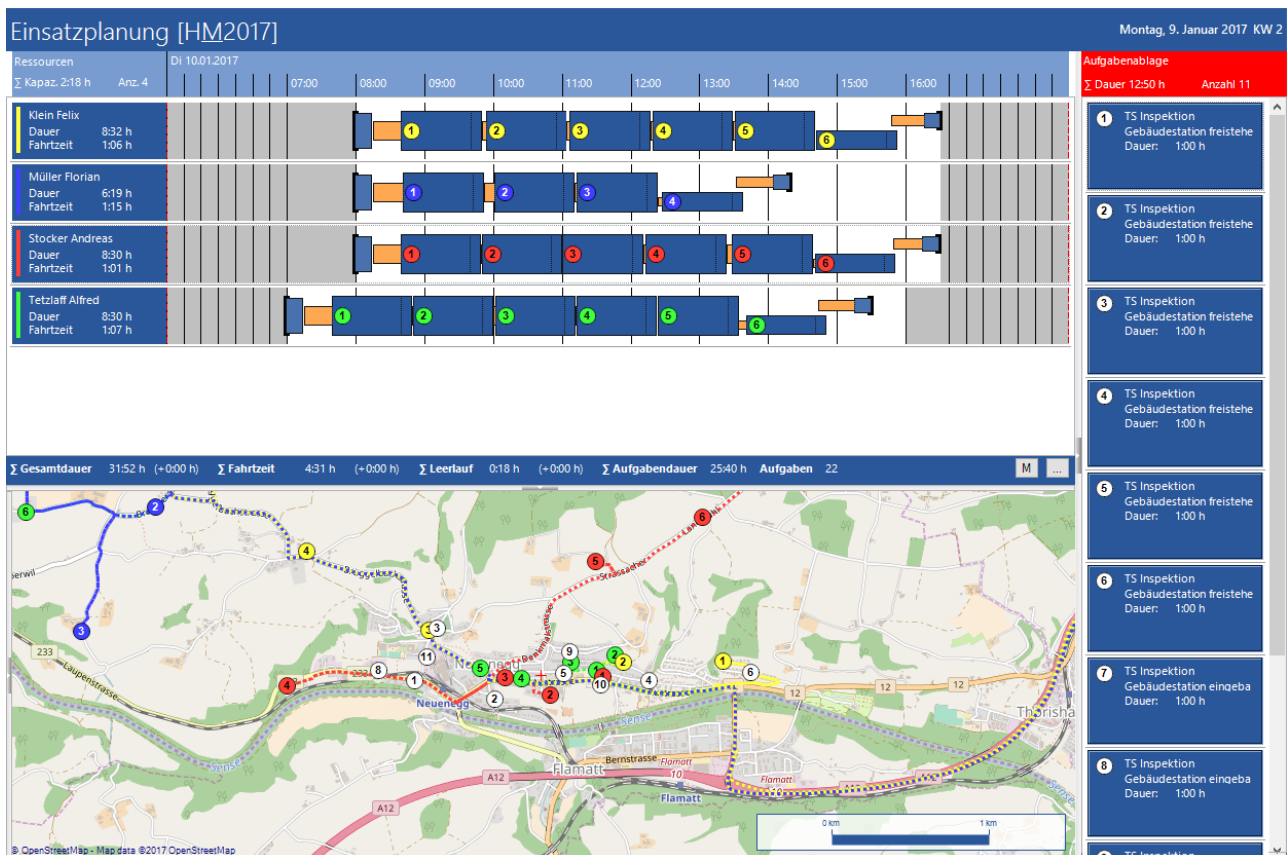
Einsatzplanung [HM2017]

Montag, 9. Januar 2017 KW 2

Ressourcen
∑ Kapaz. 2:18 h Anz. 4

Di 10.01.2017

07:00 08:00 09:00 10:00 11:00 12:00 13:00 14:00 15:00 16:00

Klein Felix
Dauer 8:32 h
Fahrtzeit 1:06 h

1 2 3 4 5 6

Müller Florian
Dauer 6:19 h
Fahrtzeit 1:15 h

1 2 3 4

Stocker Andreas
Dauer 8:30 h
Fahrtzeit 1:01 h

1 2 3 4 5 6

Tetzlaff Alfred
Dauer 8:30 h
Fahrtzeit 1:07 h

1 2 3 4 5 6

∑ Gesamtdauer 31:52 h (+0:00 h) ∑ Fahrtzeit 4:31 h (+0:00 h) ∑ Leerlauf 0:18 h (+0:00 h) ∑ Aufgabendauer 25:40 h Aufgaben 22

M ...

Aufgabenablage
∑ Dauer 12:50 h Anzahl 11

1 TS Inspektion
Gebäudestation freistehe
Dauer: 1:00 h

2 TS Inspektion
Gebäudestation freistehe
Dauer: 1:00 h

3 TS Inspektion
Gebäudestation freistehe
Dauer: 1:00 h

4 TS Inspektion
Gebäudestation freistehe
Dauer: 1:00 h

5 TS Inspektion
Gebäudestation freistehe
Dauer: 1:00 h

6 TS Inspektion
Gebäudestation freistehe
Dauer: 1:00 h

7 TS Inspektion
Gebäudestation eingeba
Dauer: 1:00 h

8 TS Inspektion
Gebäudestation eingeba
Dauer: 1:00 h

TS Inspektion

erwil
233
Laupenstrasse
Neuenegg
Neuenegg
Strasse
Sense
A12
Flamatt
Bernstrasse
Flamatt
Flamatt
10
12
12
12
Thörisha
Sense
0 km 1 km

© OpenStreetMap - Map data ©2017 OpenStreetMap